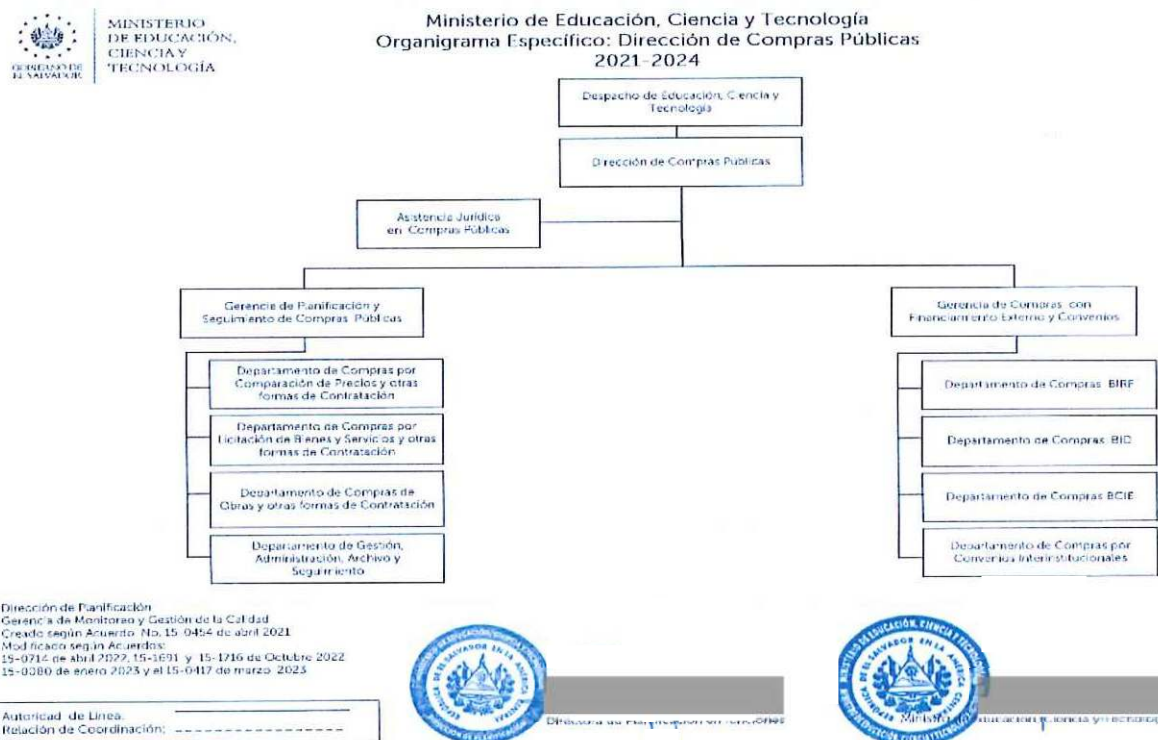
GOBIERNO DE EL SALVADOR

MINISTERIO DE EDUCACIÓN, CIENCIA Y TECNOLOGÍA

Ministerio de Educación, Ciencia y Tecnología
Organigrama Específico: Dirección de Compras Públicas
2021-2024

Despacho de Educación, Ciencia y Tecnología

Dirección de Compras Públicas

Asistencia Jurídica en Compras Públicas

Gerencia de Planificación y Seguimiento de Compras Públicas

Departamento de Compras por Comparación de Precios y otras formas de Contratación

Departamento de Compras por Licitación de Bienes y Servicios y otras formas de Contratación

Departamento de Compras de Obras y otras formas de Contratación

Departamento de Gestión, Administración, Archivo y Seguimiento

Gerencia de Compras con Financiamiento Externo y Convenios

Departamento de Compras BIRF

Departamento de Compras BID

Departamento de Compras BCIE

Departamento de Compras por Convenios Interinstitucionales

Dirección de Planificación
Gerencia de Monitoreo y Gestión de la Calidad
Creado según Acuerdo No. 15-0454 de abril 2021
Modificado según Acuerdos:
15-0714 de abril 2022, 15-1691 y 15-1716 de Octubre 2022
15-0080 de enero 2023 y el 15-0417 de marzo 2023

Autoridad de Línea
Relación de Coordinación:

MINISTERIO DE EDUCACIÓN, CIENCIA Y TECNOLOGÍA REPÚBLICA DE EL SALVADOR EN LA AMÉRICA CENTRAL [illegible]

Dirección de Planificación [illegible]

MINISTERIO DE EDUCACIÓN, CIENCIA Y TECNOLOGÍA REPÚBLICA DE EL SALVADOR EN LA AMÉRICA CENTRAL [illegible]

Ministro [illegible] Educación, Ciencia y Tecnología